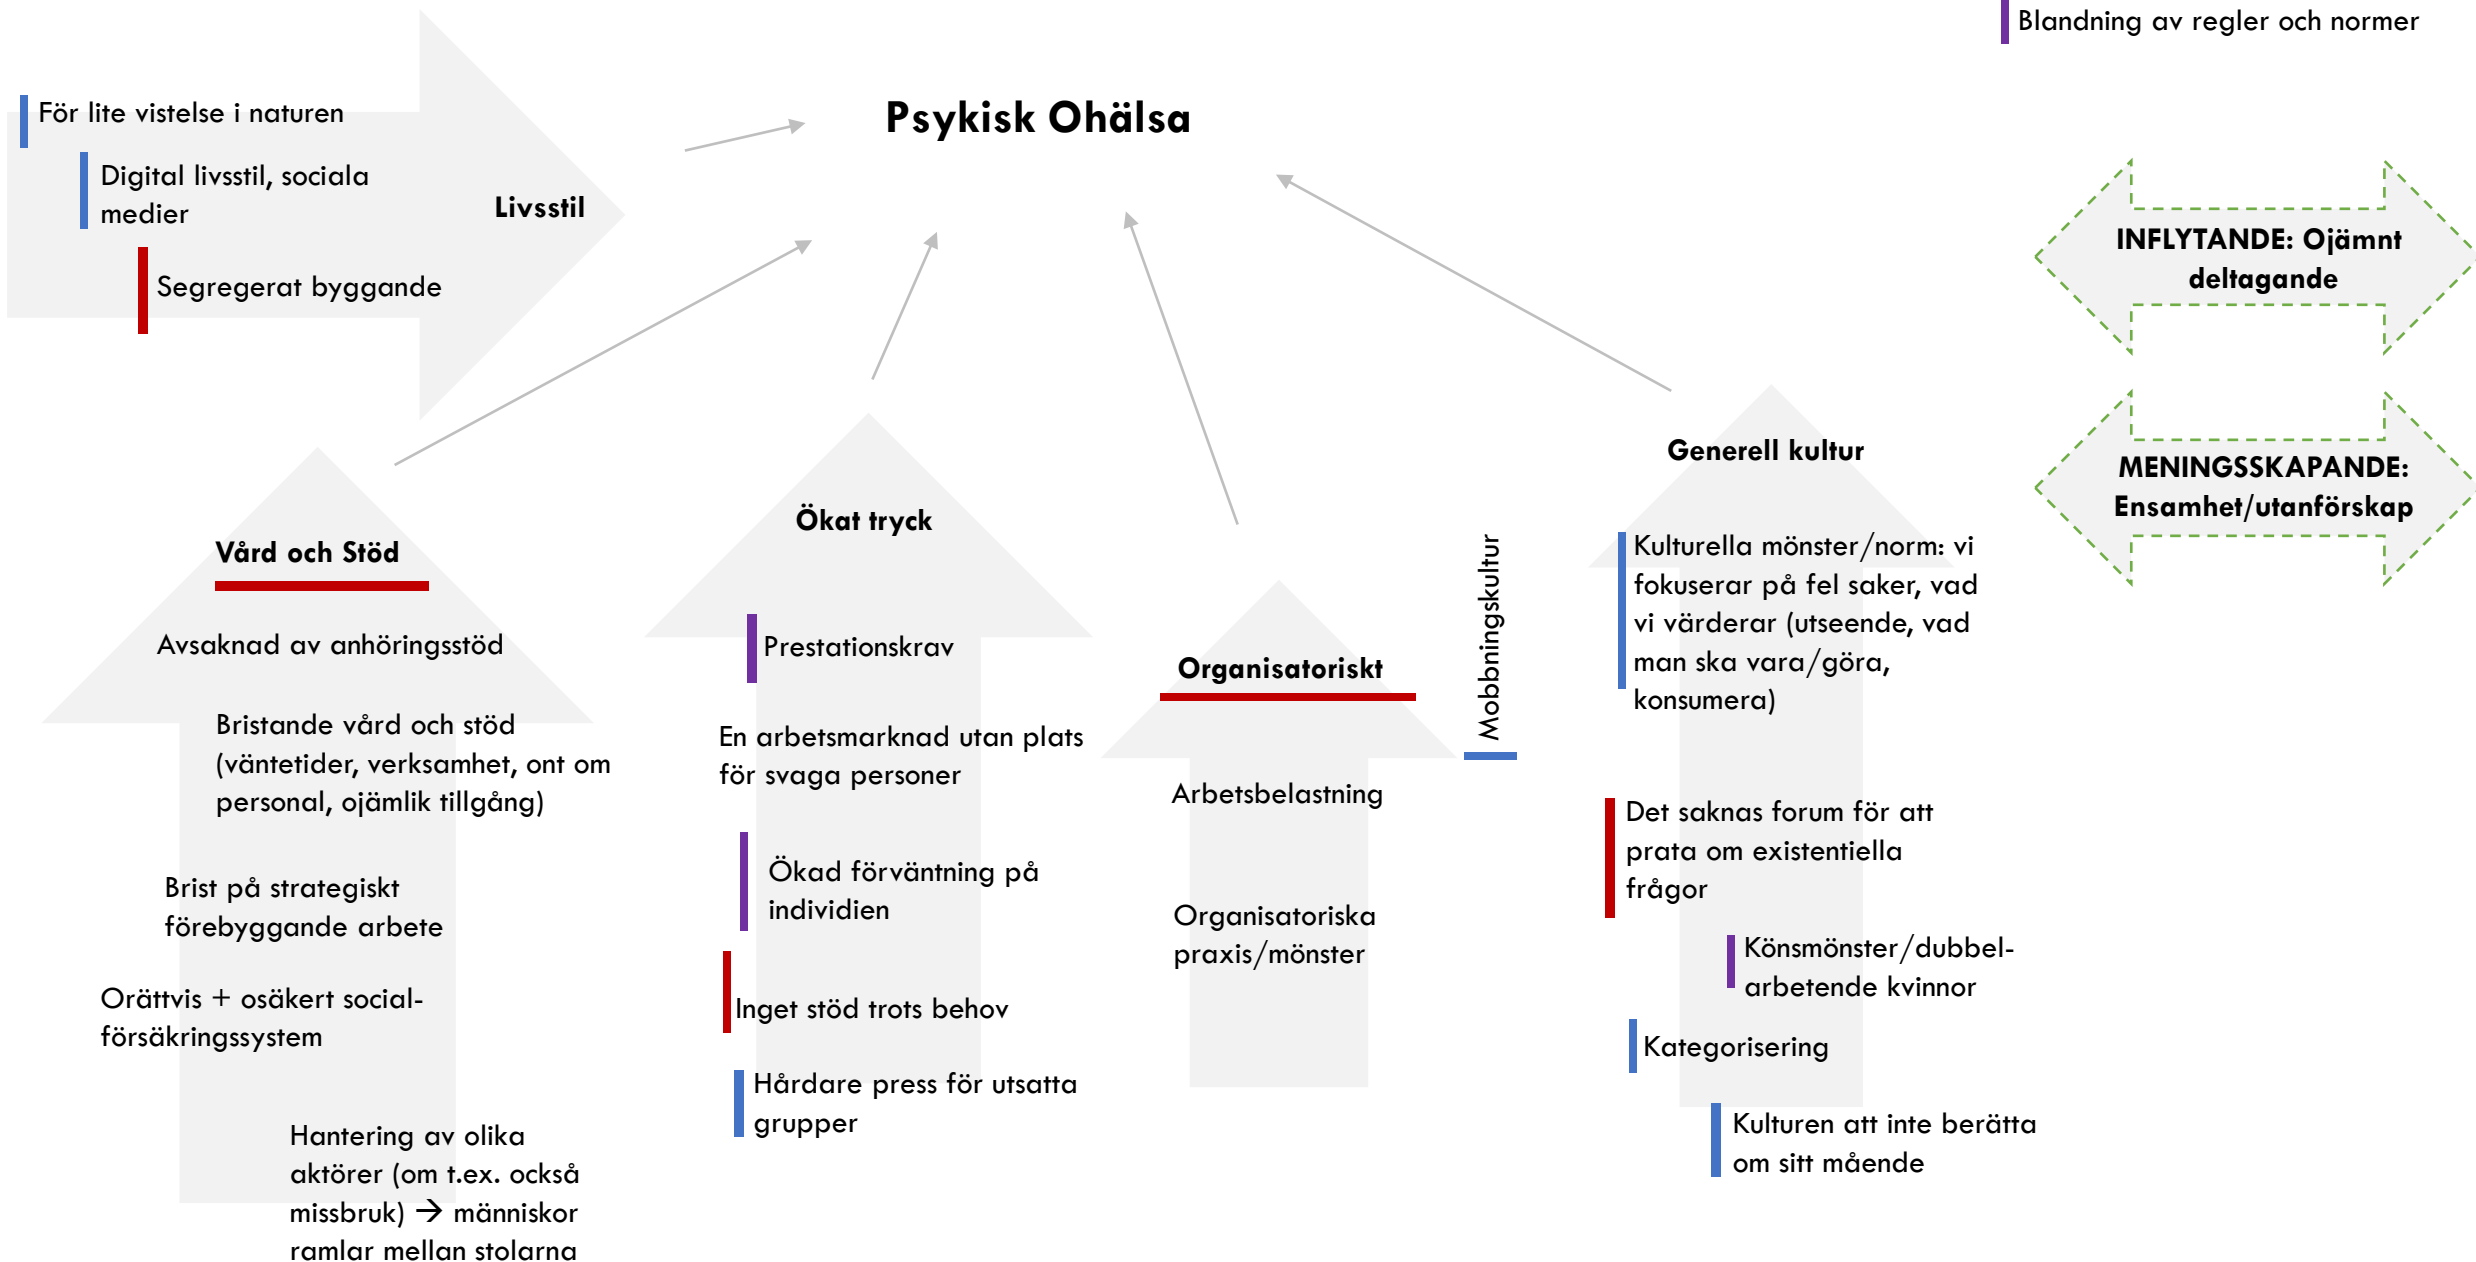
Blandning av regler och normer

Psykisk Ohälsa

För lite vistelse i naturen

Digital livsstil, sociala medier

Livsstil

Segregerat byggande

INFLYTANDE: Ojämnt deltagande

MENINGSSKAPANDE: Ensamhet/utanförskap

Vård och Stöd

Avsaknad av anhöringsstöd

Bristande vård och stöd (väntetider, verksamhet, ont om personal, ojämlik tillgång)

Brist på strategiskt förebyggande arbete

Orättvis + osäkert socialförsäkringssystem

Hantering av olika aktörer (om t.ex. också missbruk) → människor ramlar mellan stolarna

Ökat tryck

Prestationskrav

En arbetsmarknad utan plats för svaga personer

Ökad förväntning på individien

Inget stöd trots behov

Hårdare press för utsatta grupper

Organisatoriskt

Arbetsbelastning

Organisatoriska praxis/mönster

Mobbningskultur

Generell kultur

Kulturella mönster/norm: vi fokuserar på fel saker, vad vi värderar (utseende, vad man ska vara/göra, konsumera)

Det saknas forum för att prata om existentiella frågor

Könsmönster/dubbelarbetende kvinnor

Kategorisering

Kulturen att inte berätta om sitt mående